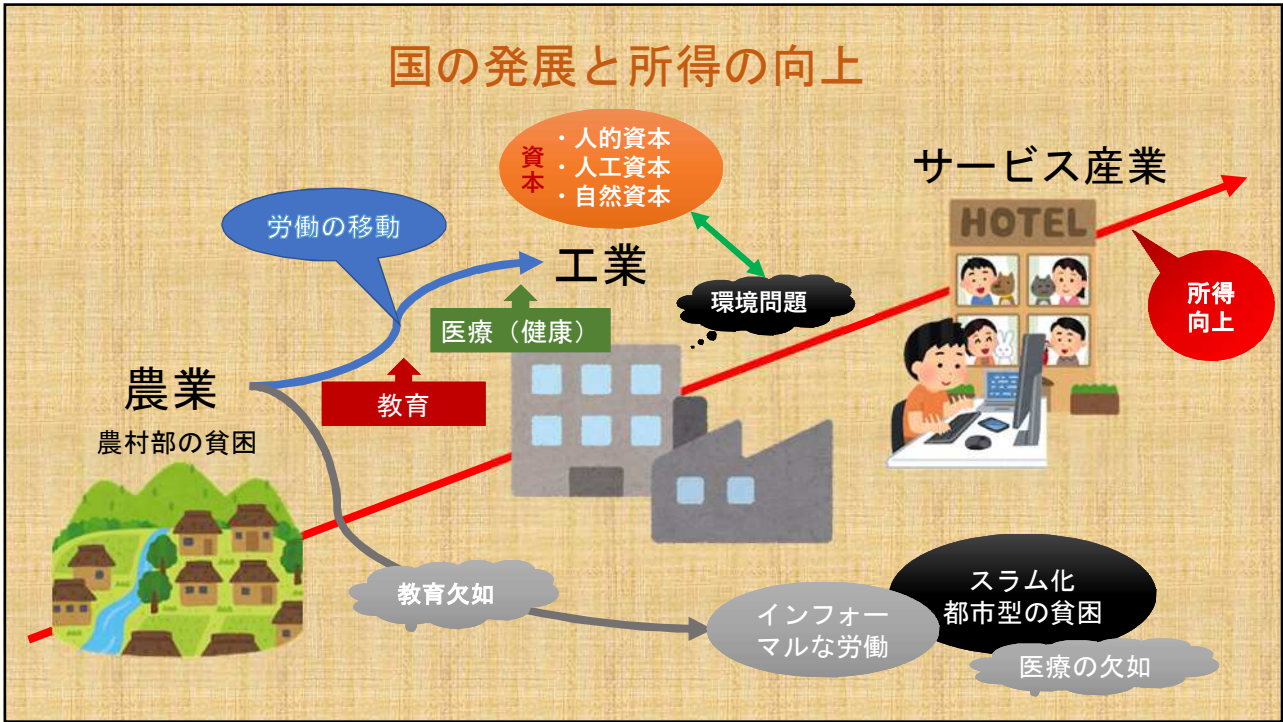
国の発展と所得の向上

資本
・人的資本
・人工資本
・自然資本

サービス産業

HOTEL

労働の移動

工業

環境問題

医療（健康）

所得向上

農業

農村部の貧困

教育

教育欠如

スラム化
都市型の貧困

インフォーマルな労働

医療の欠如